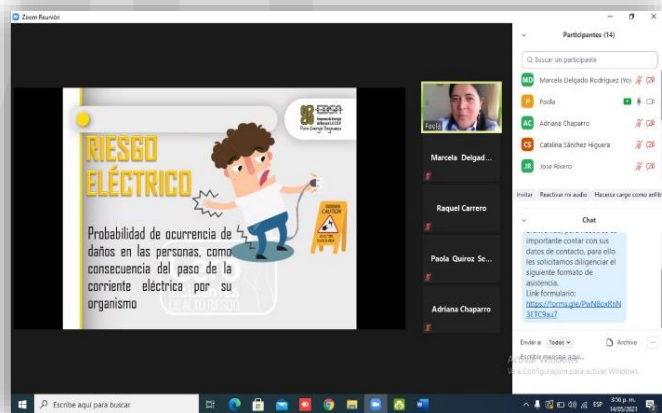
Zoom Reunión

RIESGO ELÉCTRICO

EBSA
Empresa de Energía de Boyacá S.A. E.S.P.
Pura Energía Boyacense

Probabilidad de ocurrencia de daños en las personas, como consecuencia del paso de la corriente eléctrica por su organismo

CAUTION

Paola

Marcela Delgad...

Raquel Carrero

Paola Quiroz Se...

Adriana Chaparro

Participantes (14)

Buscar un participante

MD Marcela Delgado Rodriguez (Yo)
P Paola
AC Adriana Chaparro
CS Catalina Sánchez Higuera
JR Jose Rivero

Invitar Reactivar mi audio Hacerse cargo como anfit

Chat

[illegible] importante contar con sus datos de contacto, para ello les solicitamos diligenciar el siguiente formato de asistencia.
Link formulario: https://forms.gle/PwNBoxRnN3ETC9au7

Enviar a: Todos
Archivo
Escribir mensaje aquí...

Activar Windows
Ve a Configuración para activar Windows.

Escribe aquí para buscar

ESP 3:36 p. m. 14/05/2021